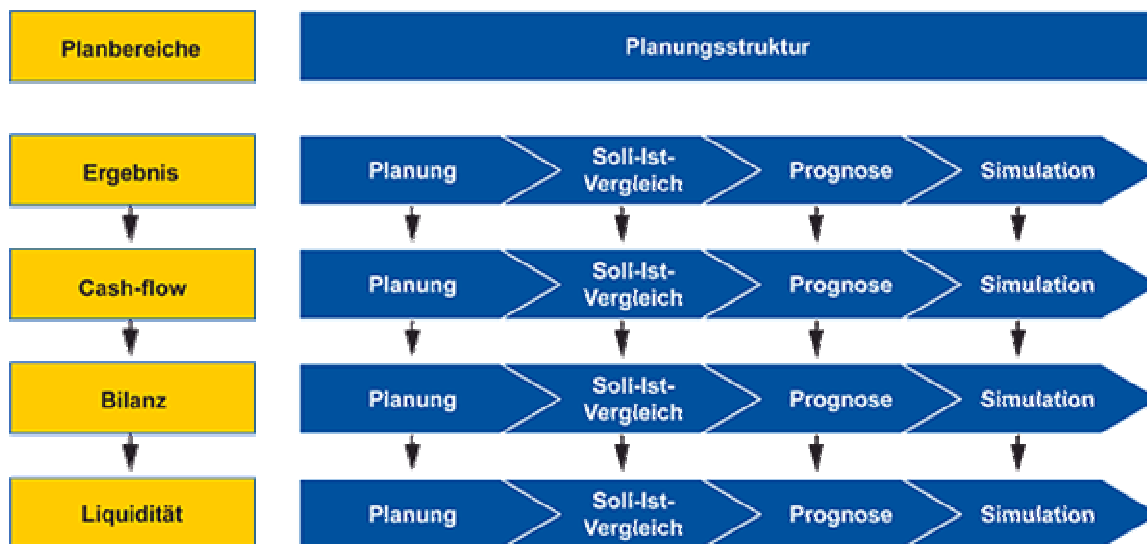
Planbereiche

Planungsstruktur

Ergebnis

Planung

Soll-Ist-Vergleich

Prognose

Simulation

Cash-flow

Planung

Soll-Ist-Vergleich

Prognose

Simulation

Bilanz

Planung

Soll-Ist-Vergleich

Prognose

Simulation

Liquidität

Planung

Soll-Ist-Vergleich

Prognose

Simulation